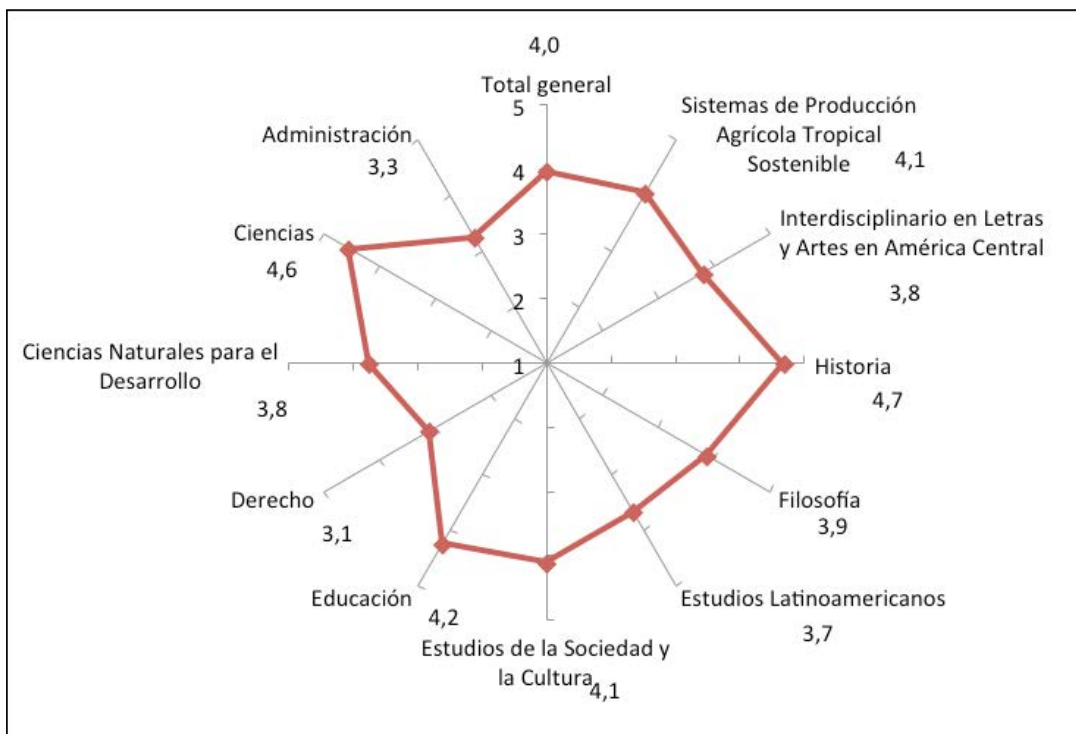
4,0
Total general
5
4
3
2
1

Sistemas de Producción Agrícola Tropical Sostenible
4,1

Interdisciplinario en Letras y Artes en América Central
3,8

Historia
4,7

Filosofía
3,9

Estudios Latinoamericanos
3,7

Estudios de la Sociedad y la Cultura
4,1

Educación
4,2

Derecho
3,1

Ciencias Naturales para el Desarrollo
3,8

Ciencias
4,6

Administración
3,3